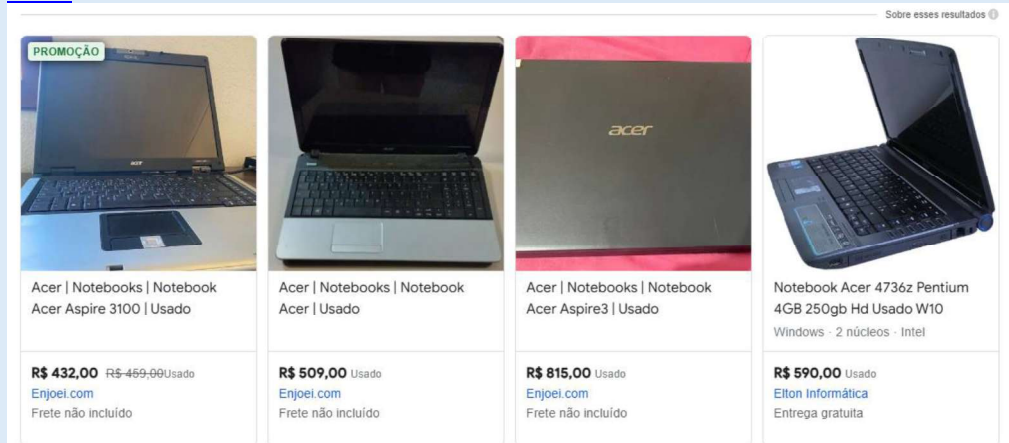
Sobre esses resultados

PROMOÇÃO

acer

Acer | Notebooks | Notebook Acer Aspire 3100 | Usado

R$ 432,00 R$ 459,00 Usado
Enjoei.com
Frete não incluído

Acer | Notebooks | Notebook Acer | Usado

R$ 509,00 Usado
Enjoei.com
Frete não incluído

Acer | Notebooks | Notebook Acer Aspire3 | Usado

R$ 815,00 Usado
Enjoei.com
Frete não incluído

Notebook Acer 4736z Pentium 4GB 250gb Hd Usado W10
Windows · 2 núcleos · Intel

R$ 590,00 Usado
Elton Informática
Entrega gratuita